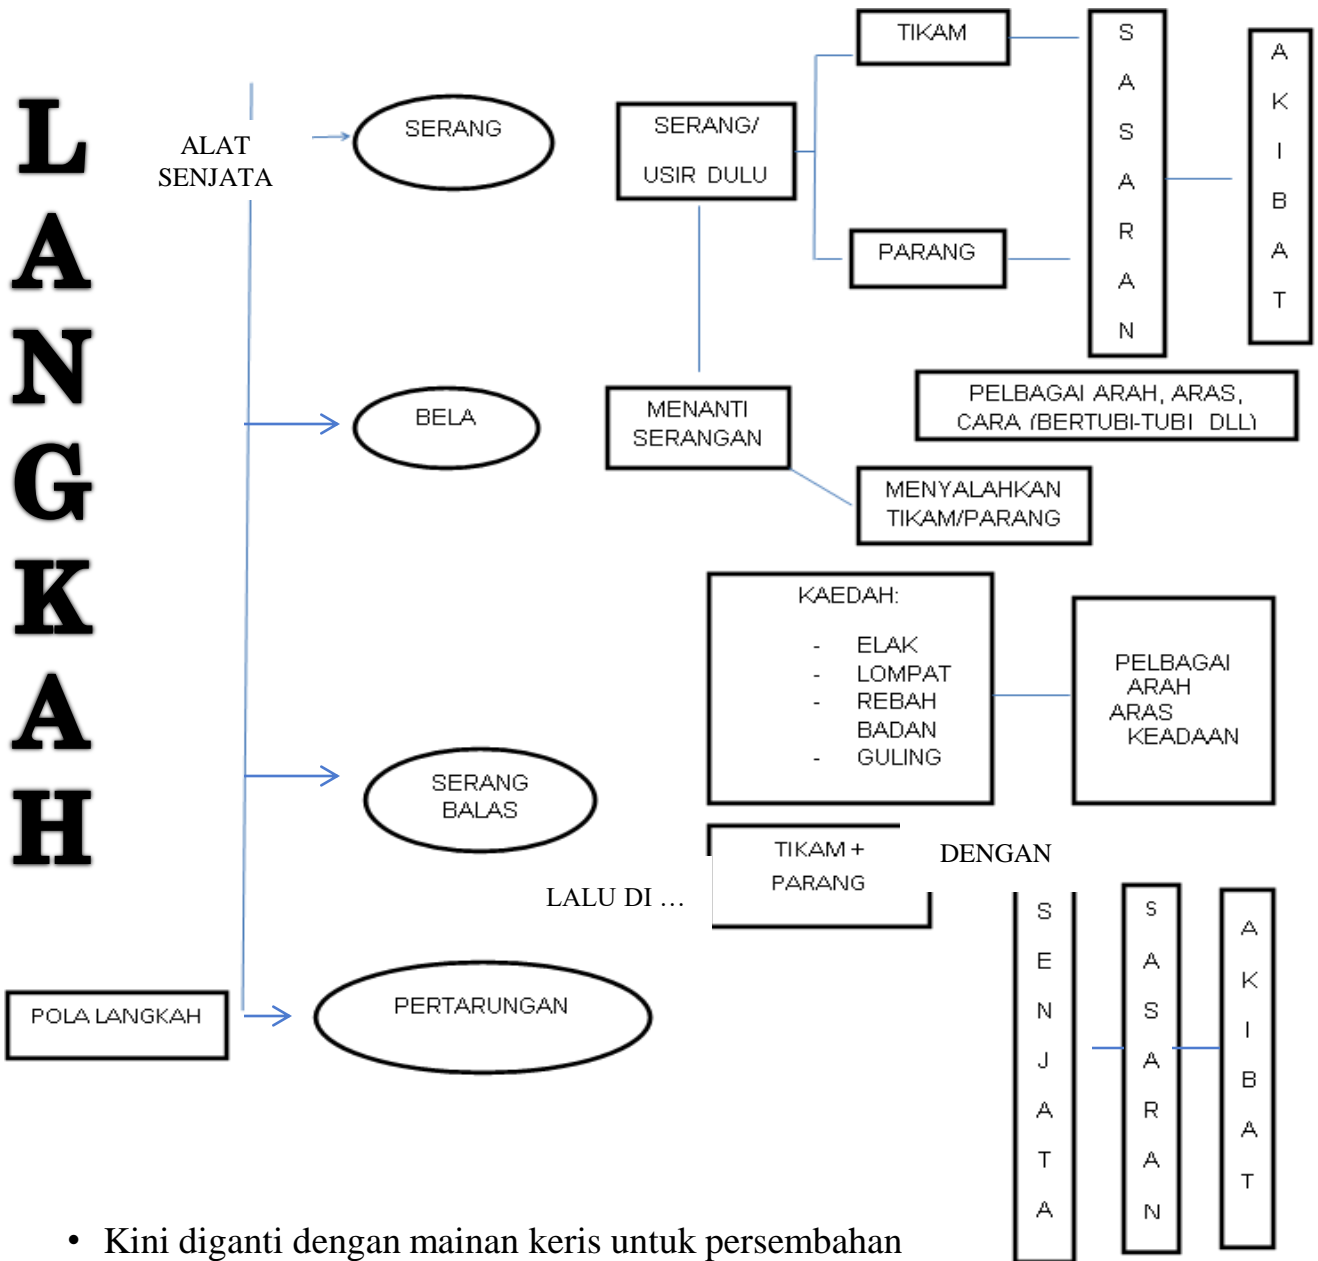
LANGKAH

ALAT SENJATA

SERANG

SERANG/ USIR DULU

TIKAM

PARANG

SASARAN

AKIBAT

PELBAGAI ARAH, ARAS, CARA (BERTUBI-TUBI DLL)

BELA

MENANTI SERANGAN

MENYALAHKAN TIKAM/PARANG

KAEDAH:
- ELAK
- LOMPAT
- REBAH BADAN
- GULING

PELBAGAI ARAH ARAS KEADAAN

SERANG BALAS

LALU DI …

TIKAM + PARANG

DENGAN

SENJATA

SASARAN

AKIBAT

POLA LANGKAH

PERTARUNGAN

• Kini diganti dengan mainan keris untuk persembahan